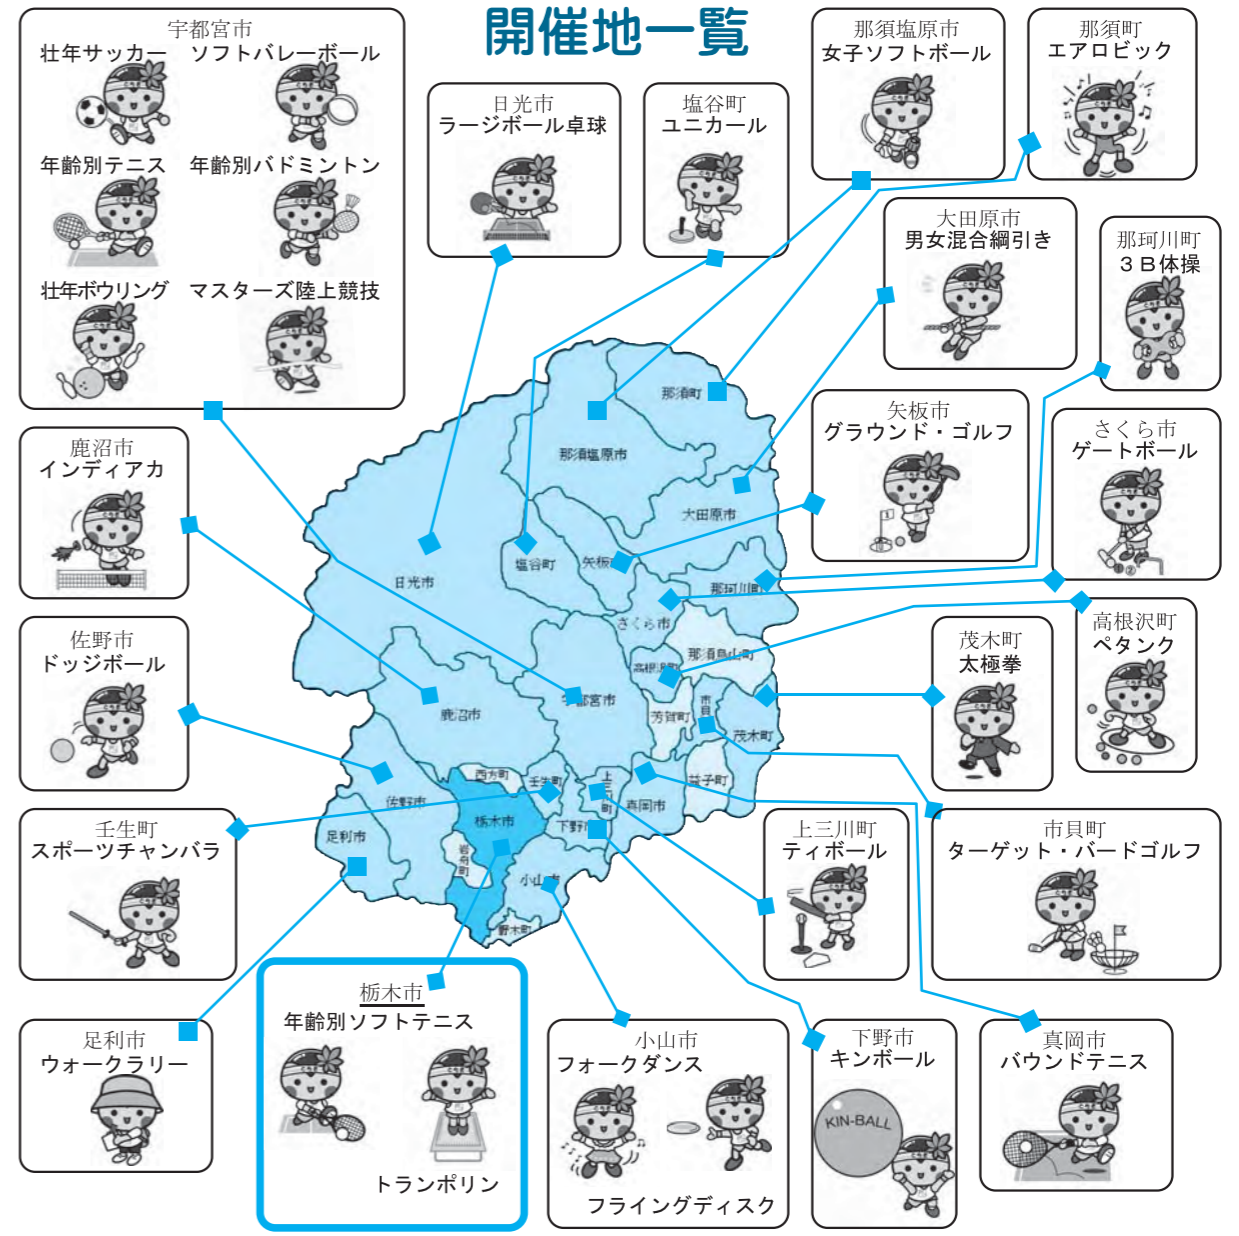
開催地一覧

宇都宮市
壮年サッカー
ソフトバレーボール
年齢別テニス
年齢別バドミントン
壮年ボウリング
マスターズ陸上競技

日光市
ラージボール卓球

塩谷町
ユニカール

那須塩原市
女子ソフトボール

那須町
エアロビック

大田原市
男女混合綱引き

那珂川町
３Ｂ体操

矢板市
グラウンド・ゴルフ

さくら市
ゲートボール

鹿沼市
インディアカ

佐野市
ドッジボール

茂木町
太極拳

高根沢町
ペタンク

壬生町
スポーツチャンバラ

上三川町
ティボール

市貝町
ターゲット・バードゴルフ

足利市
ウォークラリー

栃木市
年齢別ソフトテニス
トランポリン

小山市
フォークダンス
フライングディスク

下野市
キンボール
KIN-BALL

真岡市
バウンドテニス

那須町
那須塩原市
大田原市
日光市
塩谷町
矢板市
那珂川町
さくら市
那須烏山市
高根沢町
宇都宮市
鹿沼市
芳賀町
市貝町
茂木町
西方町
壬生町
上三川町
益子町
佐野市
栃木市
真岡市
下野市
足利市
岩舟町
小山市
野木町